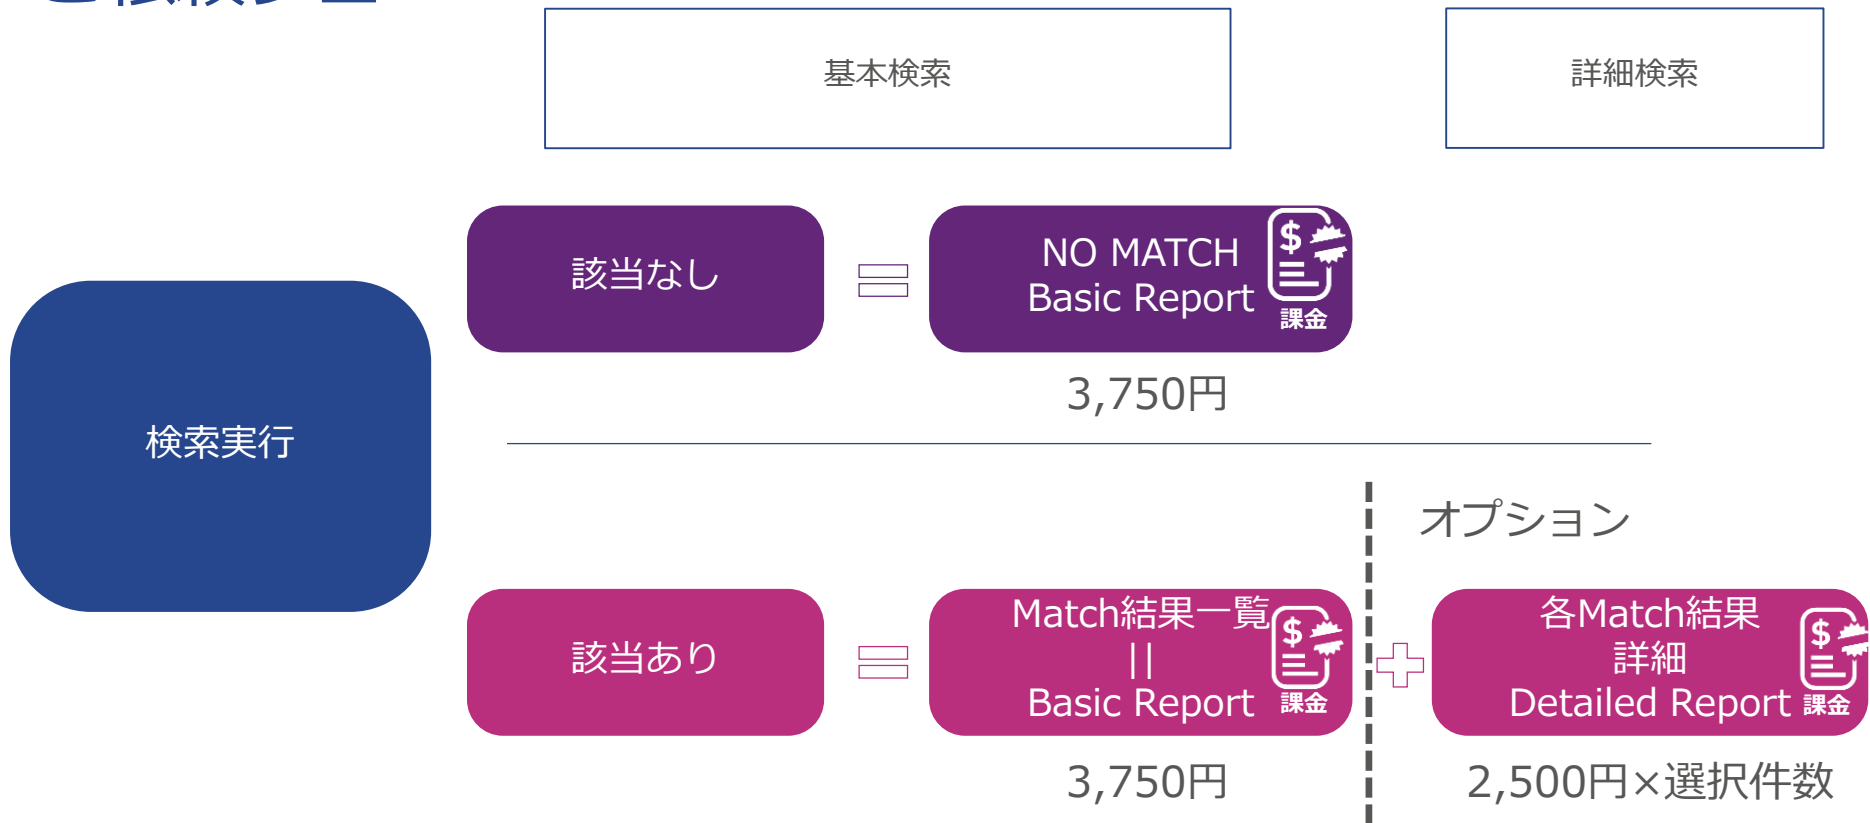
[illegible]

基本検索

詳細検索

検索実行

該当なし

NO MATCH
Basic Report

$

課金

3,750円

オプション

該当あり

Match結果一覧
||
Basic Report

$

課金

各Match結果
詳細
Detailed Report

$

課金

3,750円

2,500円×選択件数